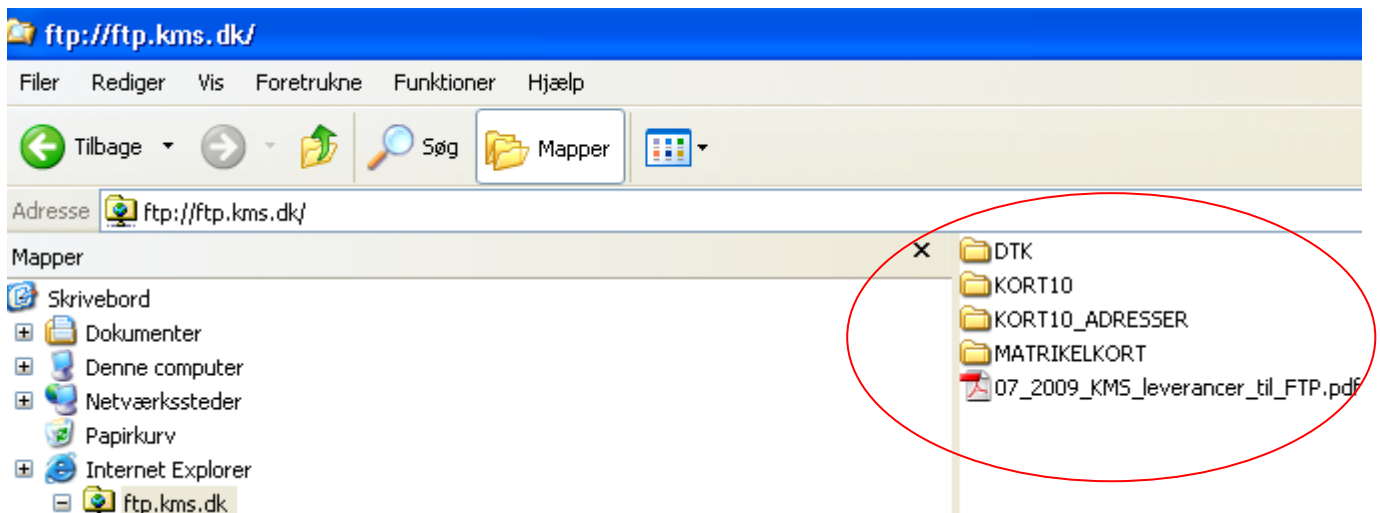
ftp://ftp.kms.dk/

Filer Rediger Vis Foretrukne Funktioner Hjælp

Tilbage Søg Mapper

Adresse ftp://ftp.kms.dk/

Mapper ×

Skrivebord
Dokumenter
Denne computer
Netværkssteder
Papirkurv
Internet Explorer
ftp.kms.dk

DTK
KORT10
KORT10_ADRESSER
MATRIKELKORT
07_2009_KMS_leverancer_til_FTP.pdf